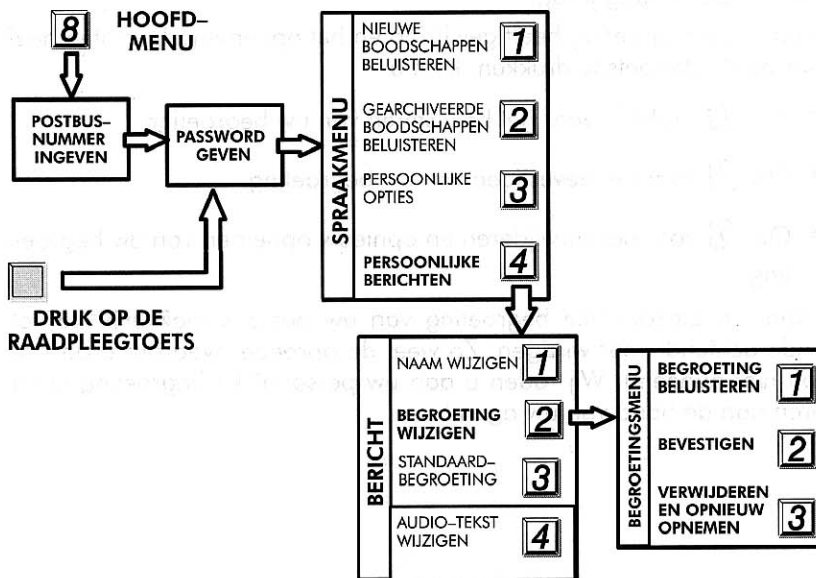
8 HOOFD–MENU

POSTBUS–NUMMER INGEVEN

PASSWORD GEVEN

DRUK OP DE RAADPLEEGTOETS

SPRAAKMENU

NIEUWE BOODSCHAPPEN BELUISTEREN 1

GEARCHIVEERDE BOODSCHAPPEN BELUISTEREN 2

PERSOONLIJKE OPTIES 3

PERSOONLIJKE BERICHTEN 4

BERICHT

NAAM WIJZIGEN 1

BEGROETING WIJZIGEN 2

STANDAARD–BEGROETING 3

AUDIO–TEKST WIJZIGEN 4

BEGROETINGSMENU

BEGROETING BELUISTEREN 1

BEVESTIGEN 2

VERWIJDEREN EN OPNIEUW OPNEMEN 3